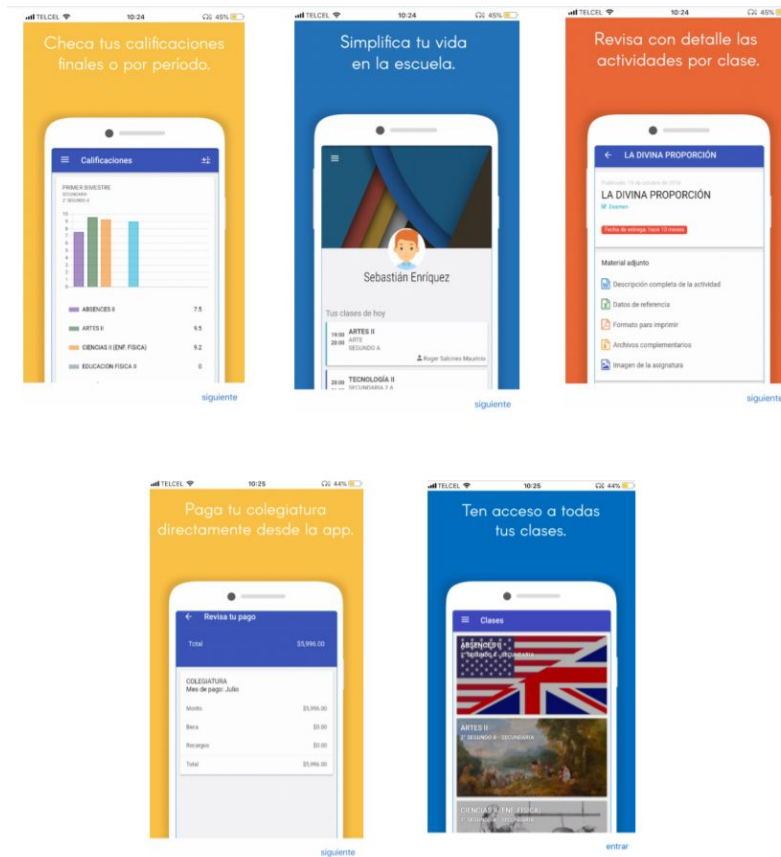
TELCEL 10:24 45%

Checa tus calificaciones finales o por período.

Calificaciones

PRIMER BIMESTRE
SECUNDARIA
2° SEGUNDO A

ABSENCES II 7.5
ARTES II 9.5
CIENCIAS II (ENF. FISICA) 9.2
EDUCACIÓN FÍSICA II 0

siguiente

TELCEL 10:24 45%

Simplifica tu vida en la escuela.

Sebastián Enríquez

Tus clases de hoy

19:00 20:00 ARTES II
ARTE
SEGUNDO A
Roger Salcines Mauricio

20:00 TECNOLOGÍA II
SECUNDARIA 2 A

siguiente

TELCEL 10:24 45%

Revisa con detalle las actividades por clase.

LA DIVINA PROPORCIÓN

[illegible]

LA DIVINA PROPORCIÓN
Examen

Fecha de entrega: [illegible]

Material adjunto

Descripción completa de la actividad
Datos de referencia
Formato para imprimir
Archivos complementarios
Imagen de la asignatura

siguiente

TELCEL 10:25 44%

Paga tu colegiatura directamente desde la app.

Revisa tu pago

Total $5,996.00

COLEGIATURA
Mes de pago: Julio

Monto $5,996.00
Beca $0.00
Recargos $0.00
Total $5,996.00

siguiente

TELCEL 10:25 44%

Ten acceso a todas tus clases.

Clases

ABSENCES II
2° SEGUNDO A - SECUNDARIA

ARTES II
2° SEGUNDO A - SECUNDARIA

CIENCIAS II (ENF. FISICA)
2° SEGUNDO A - SECUNDARIA

entrar